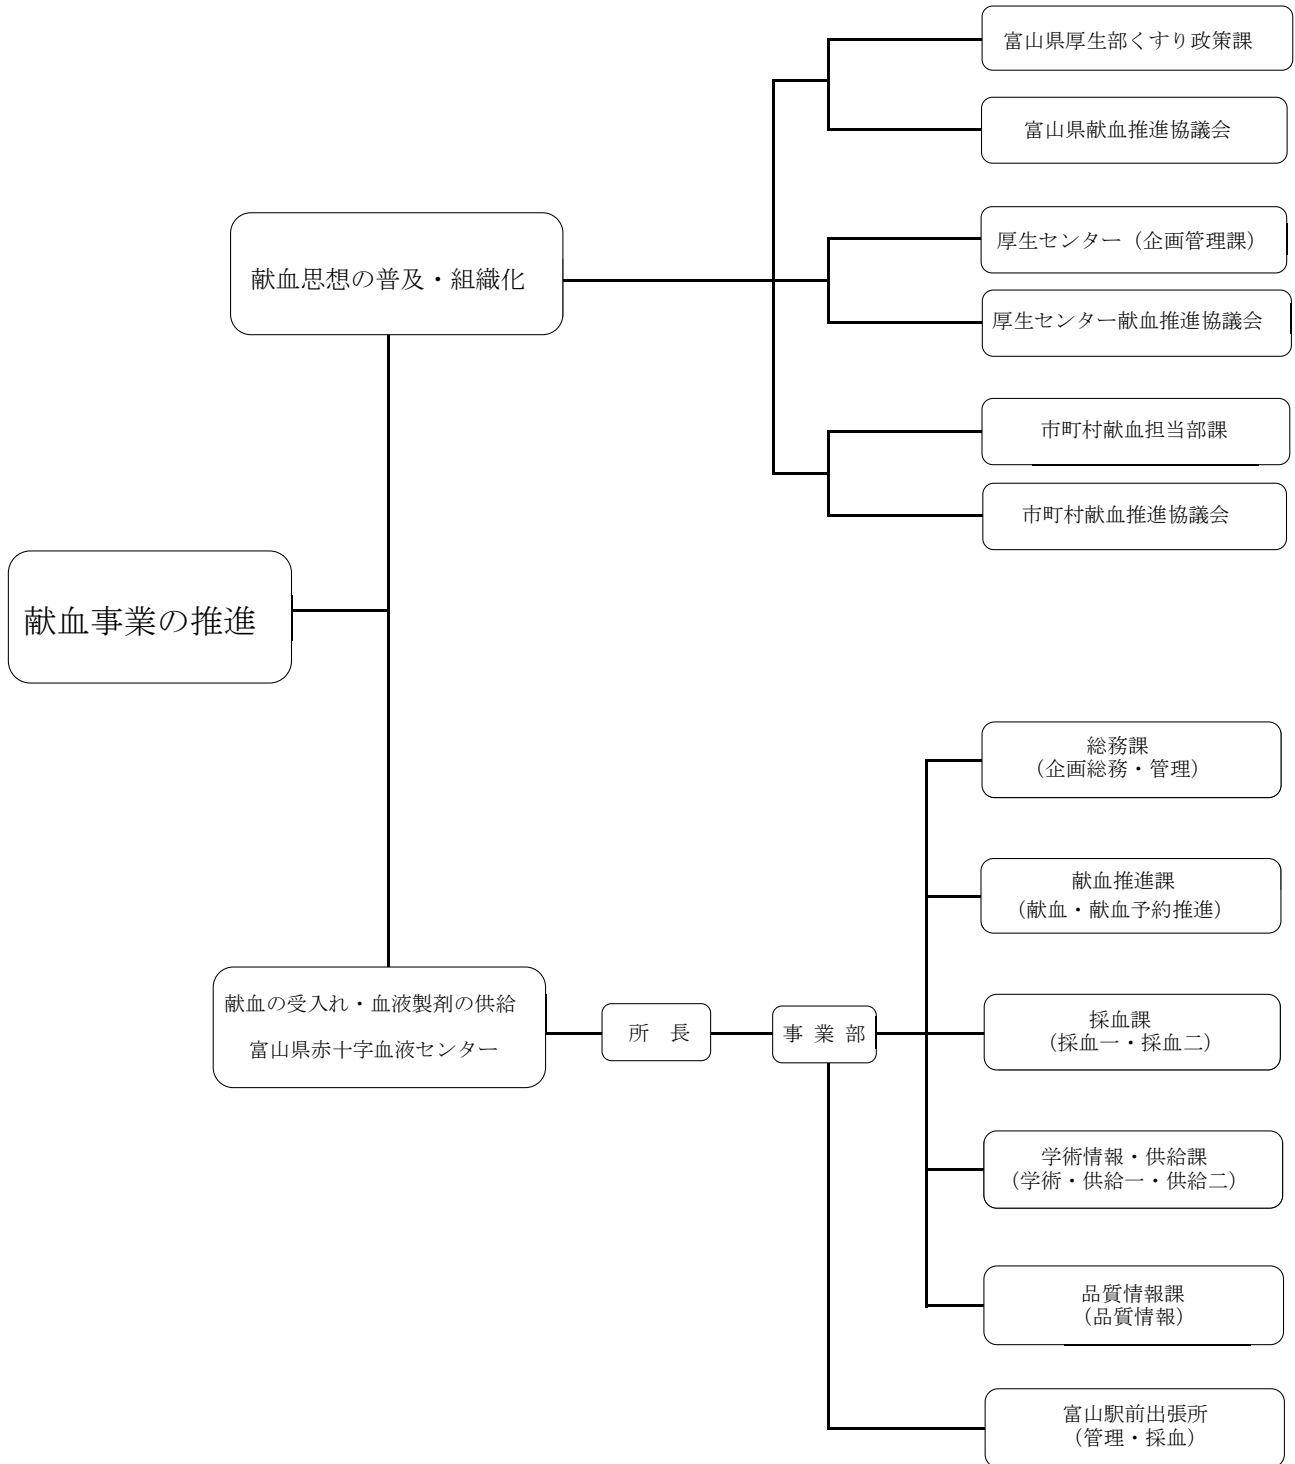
献血事業の推進

献血思想の普及・組織化

富山県厚生部くすり政策課

富山県献血推進協議会

厚生センター（企画管理課）

厚生センター献血推進協議会

市町村献血担当部課

市町村献血推進協議会

献血の受入れ・血液製剤の供給
富山県赤十字血液センター

所　長

事 業 部

総務課
（企画総務・管理）

献血推進課
（献血・献血予約推進）

採血課
（採血一・採血二）

学術情報・供給課
（学術・供給一・供給二）

品質情報課
（品質情報）

富山駅前出張所
（管理・採血）